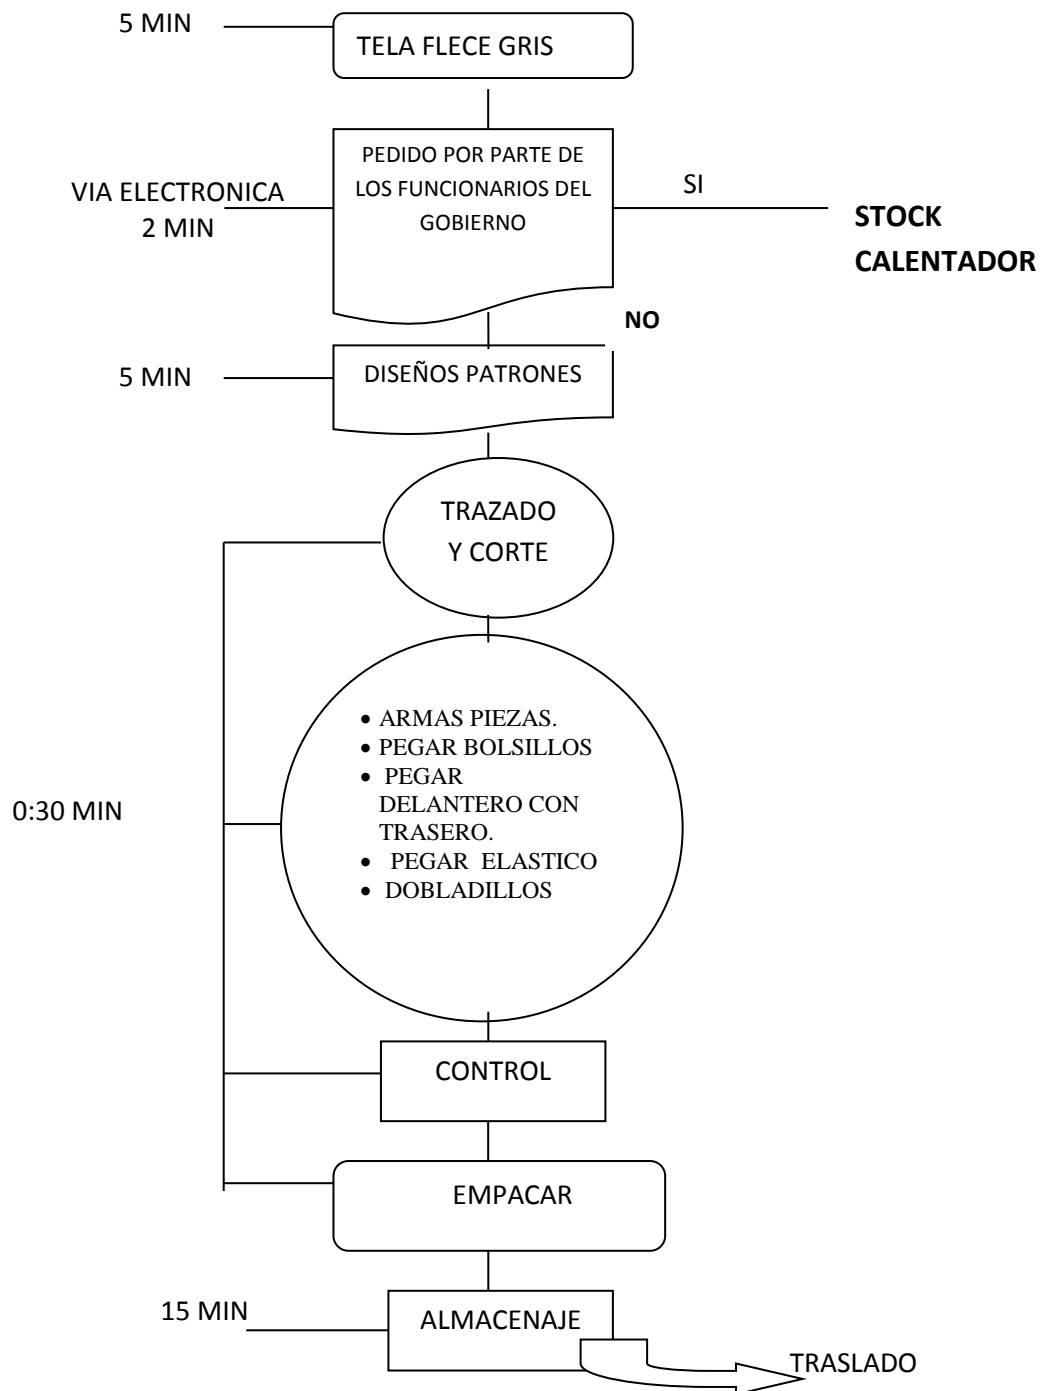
5 MIN

TELA FLECE GRIS

VIA ELECTRONICA 2 MIN

PEDIDO POR PARTE DE LOS FUNCIONARIOS DEL GOBIERNO

SI

**STOCK CALENTADOR**

**NO**

5 MIN

DISEÑOS PATRONES

TRAZADO Y CORTE

0:30 MIN

- ARMAS PIEZAS.
- PEGAR BOLSILLOS
- PEGAR DELANTERO CON TRASERO.
- PEGAR ELASTICO
- DOBLADILLOS

CONTROL

EMPACAR

15 MIN

ALMACENAJE

TRASLADO